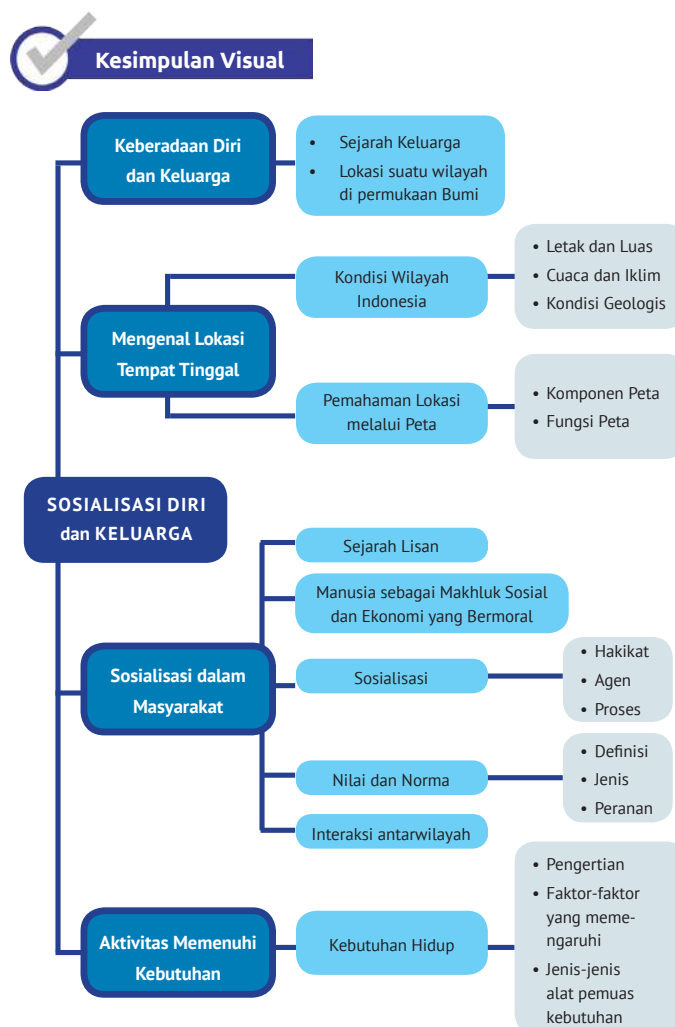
Kesimpulan Visual

Keberadaan Diri dan Keluarga

• Sejarah Keluarga
• Lokasi suatu wilayah di permukaan Bumi

Mengenal Lokasi Tempat Tinggal

Kondisi Wilayah Indonesia

• Letak dan Luas
• Cuaca dan Iklim
• Kondisi Geologis

Pemahaman Lokasi melalui Peta

• Komponen Peta
• Fungsi Peta

SOSIALISASI DIRI dan KELUARGA

Sosialisasi dalam Masyarakat

Sejarah Lisan

Manusia sebagai Makhluk Sosial dan Ekonomi yang Bermoral

Sosialisasi

• Hakikat
• Agen
• Proses

Nilai dan Norma

• Definisi
• Jenis
• Peranan

Interaksi antarwilayah

Aktivitas Memenuhi Kebutuhan

Kebutuhan Hidup

• Pengertian
• Faktor-faktor yang memengaruhi
• Jenis-jenis alat pemuas kebutuhan